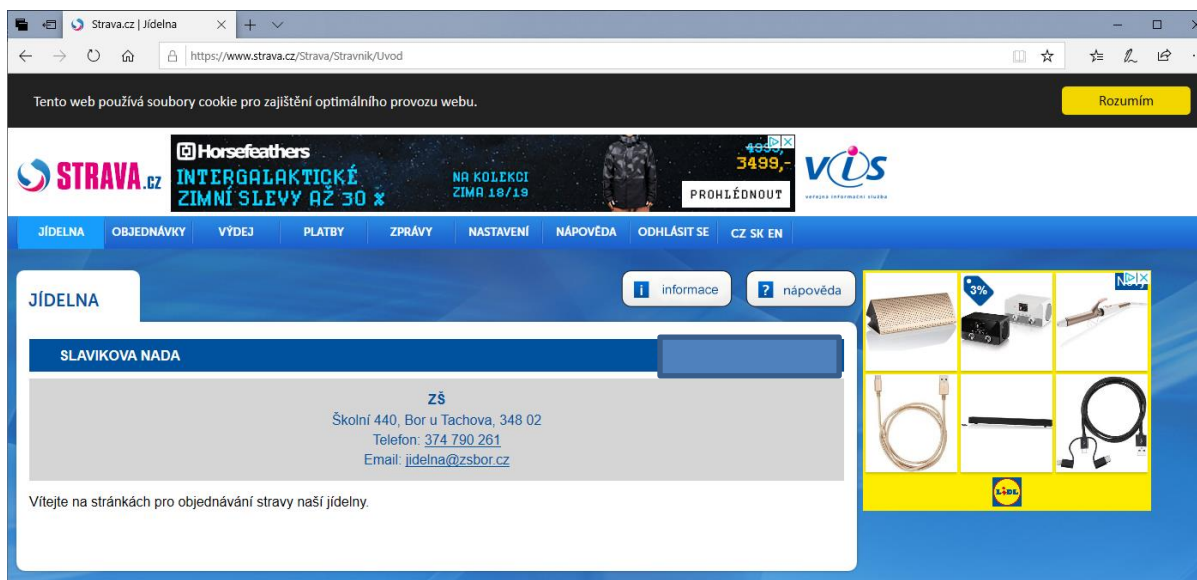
Strava.cz | Jídelna

https://www.strava.cz/Strava/Stravnik/Uvod

Tento web používá soubory cookie pro zajištění optimálního provozu webu.

Rozumím

STRAVA.cz

Horsefeathers

INTERGALAKTICKÉ ZIMNÍ SLEVY AŽ 30 %

NA KOLEKCI ZIMA 18/19

4999,-
3499,-

PROHLÉDNOUT

VIS

veřejná informační služba

JÍDELNA
OBJEDNÁVKY
VÝDEJ
PLATBY
ZPRÁVY
NASTAVENÍ
NÁPOVĚDA
ODHLÁSIT SE
CZ SK EN

JÍDELNA

informace

nápověda

SLAVIKOVA NADA

ZŠ
Školní 440, Bor u Tachova, 348 02
Telefon: 374 790 261
Email: jidelna@zsbor.cz

Vítejte na stránkách pro objednávání stravy naší jídelny.

3%

LIDL